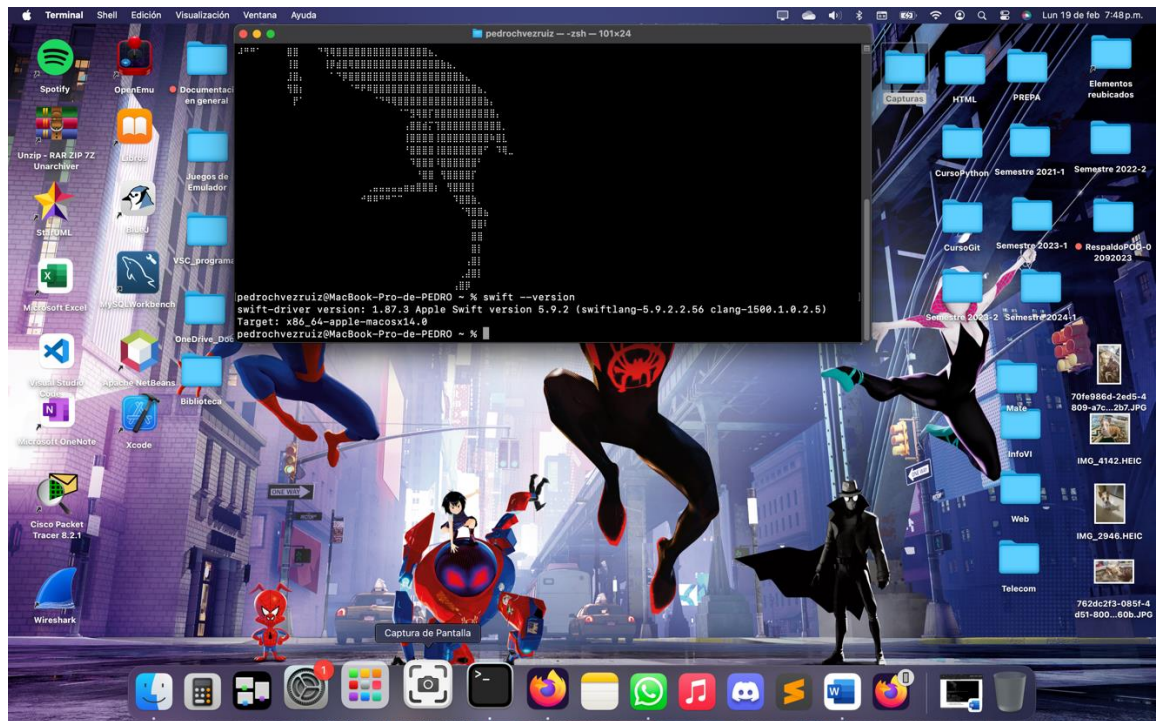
Terminal Shell Edición Visualización Ventana Ayuda

Lun 19 de feb 7:48 p.m.

pedrochvezruiz — -zsh — 101×24

pedrochvezruiz@MacBook-Pro-de-PEDRO ~ % swift --version
swift-driver version: 1.87.3 Apple Swift version 5.9.2 (swiftlang-5.9.2.2.56 clang-1500.1.0.2.5)
Target: x86_64-apple-macosx14.0
pedrochvezruiz@MacBook-Pro-de-PEDRO ~ %

Spotify
OpenEmu
Documentación en general
Unzip - RAR ZIP 7Z Unarchiver
Libros
Juegos de Emulador
StarUML
BlueJ
VSC_programas
Microsoft Excel
MySQLWorkbench
OneDrive_Doc
Visual Studio Code
Apache NetBeans
Biblioteca
Microsoft OneNote
Xcode
Cisco Packet Tracer 8.2.1
Wireshark

Capturas
HTML
PREPA
Elementos reubicados
CursoPython
Semestre 2021-1
Semestre 2022-2
CursoGit
Semestre 2023-1
RespaldoPOO-02092023
Semestre 2023-2
Semestre 2024-1
Mate
70fe986d-2ed5-4809-a7c...2b7.JPG
InfoVI
IMG_4142.HEIC
Web
IMG_2946.HEIC
Telecom
762dc2f3-085f-4d51-800...60b.JPG

ONE WAY

Captura de Pantalla

1